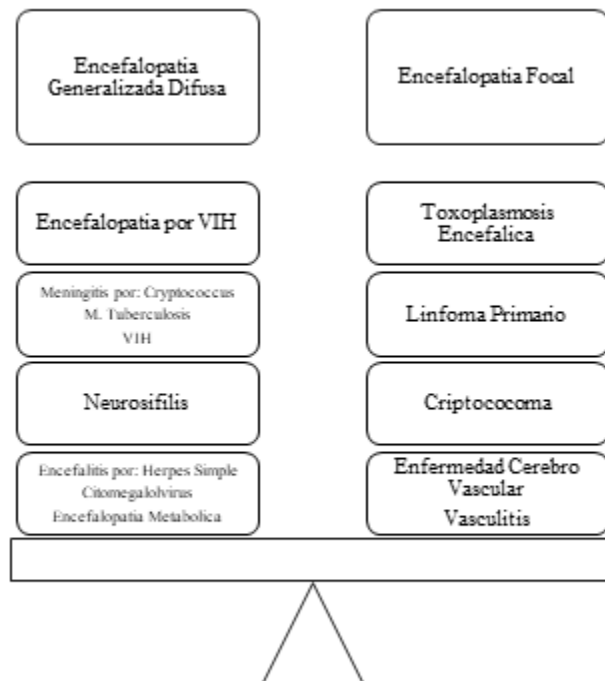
Encefalopatia Generalizada Difusa

Encefalopatia por VIH

Meningitis por: Cryptococcus
M. Tuberculosis
VIH

Neurosifilis

Encefalitis por: Herpes Simple
Citomegalolvirus
Encefalopatia Metabolica

Encefalopatia Focal

Toxoplasmosis Encefalica

Linfoma Primario

Criptococoma

Enfermedad Cerebro Vascular
Vasculitis